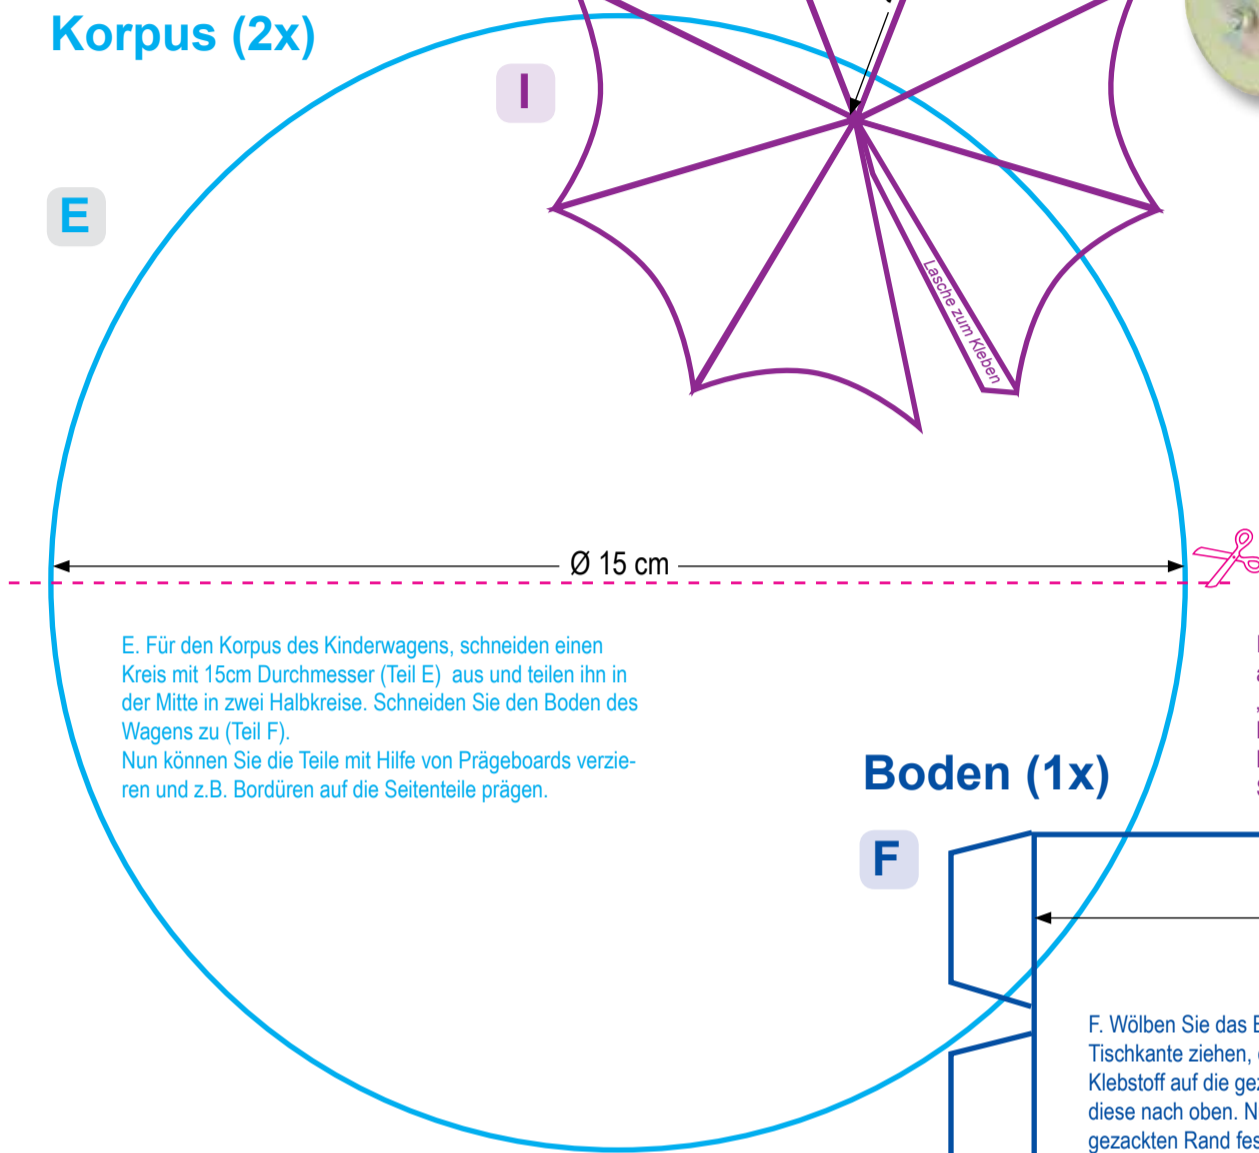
Korpus (2x)

I

E

Lasche zum Kleben

Ø 15 cm

E. Für den Korpus des Kinderwagens, schneiden einen Kreis mit 15cm Durchmesser (Teil E) aus und teilen ihn in der Mitte in zwei Halbkreise. Schneiden Sie den Boden des Wagens zu (Teil F).
Nun können Sie die Teile mit Hilfe von Prägeboards verzieren und z.B. Bordüren auf die Seitenteile prägen.

Boden (1x)

F

F. Wölben Sie das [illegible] Tischkante ziehen, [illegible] Klebstoff auf die gez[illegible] diese nach oben. N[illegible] gezackten Rand fes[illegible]